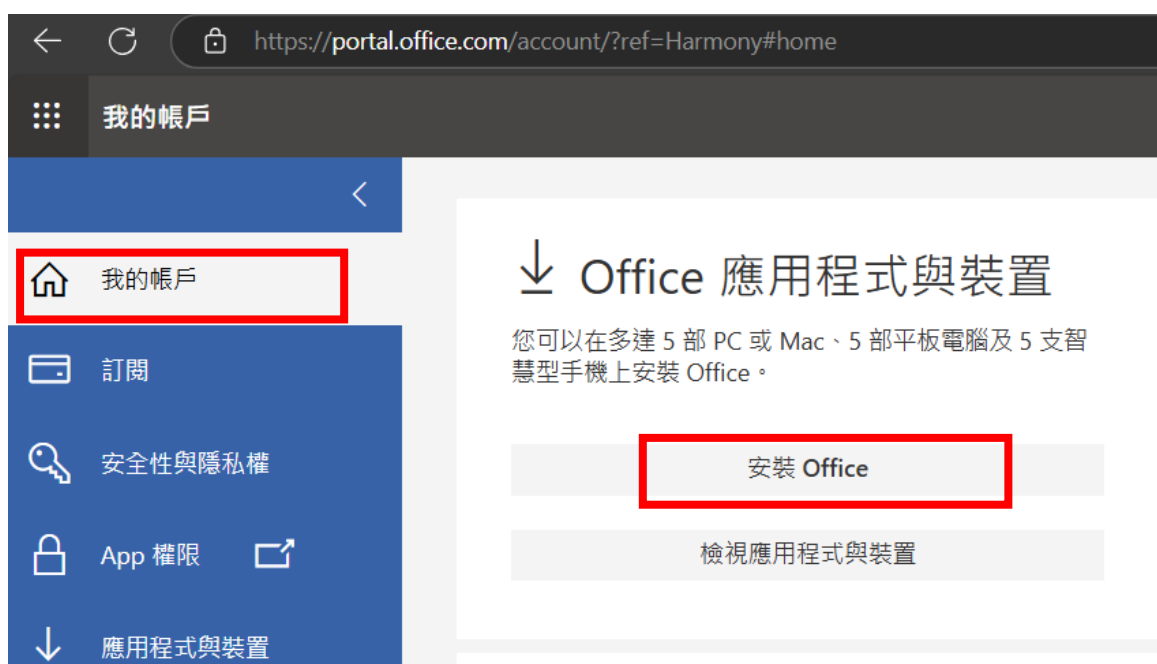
https://portal.office.com/account/?ref=Harmony#home

我的帳戶

我的帳戶

訂閱

安全性與隱私權

App 權限

應用程式與裝置

Office 應用程式與裝置

您可以在多達 5 部 PC 或 Mac、5 部平板電腦及 5 支智慧型手機上安裝 Office。

安裝 Office

檢視應用程式與裝置